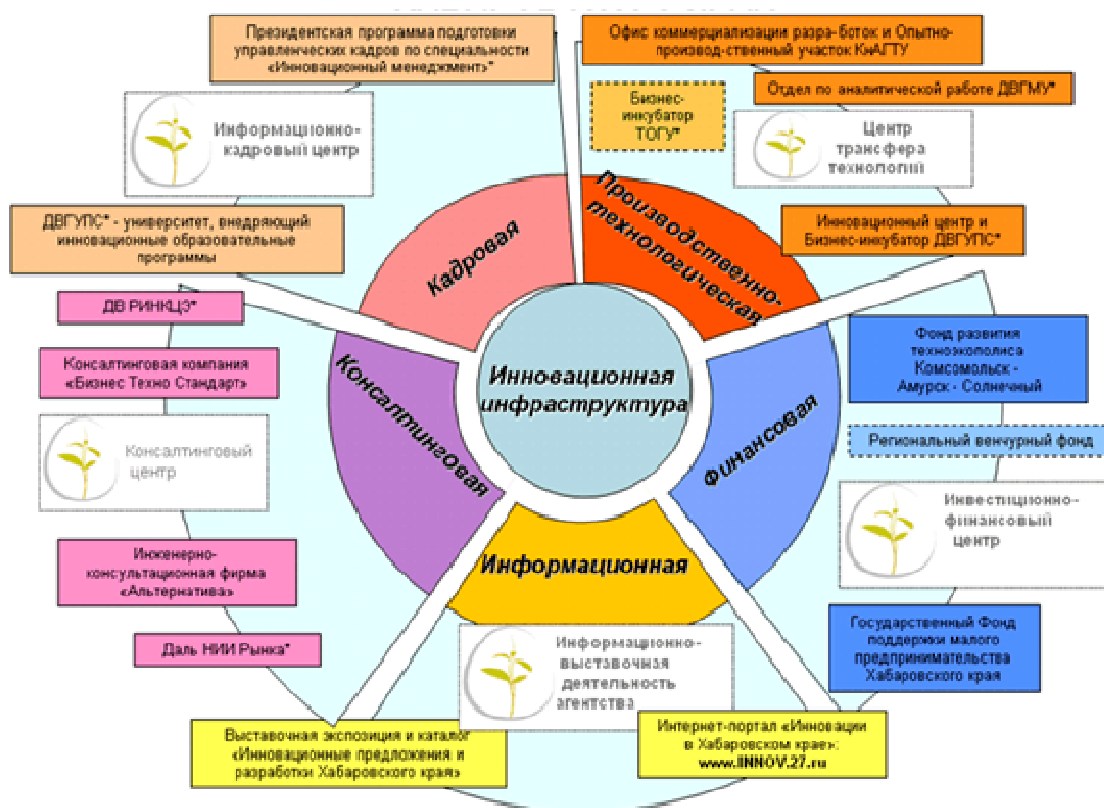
Президентская программа подготовки управленческих кадров по специальности «Инновационный менеджмент»*

Информационно-кадровый центр

ДВГУПС* - университет, внедряющий инновационные образовательные программы

ДВ РИНКЦЭ*

Консалтинговая компания «Бизнес Техно Стандарт»

Консалтинговый центр

Инженерно-консультационная фирма «Альтернатива»

Даль НИИ Рынка*

Выставочная экспозиция и каталог «Инновационные предложения и разработки Хабаровского края»

Офис коммерциализация разра-боток и Опытно-производ-ственный участок КнАГТУ

Бизнес-инкубатор ТОГУ*

Отдел по аналитической работе ДВГМУ*

Центр трансфера технологий

Инновационный центр и Бизнес-инкубатор ДВГУПС*

Фонд развития технополиса Комсомольск - Амурск - Солнечный

Региональный венчурный фонд

Инвестиционно-финансовый центр

Государственный Фонд поддержки малого предпринимательства Хабаровского края

Интернет-портал «Инновации в Хабаровском крае»: www.INNOV.27.ru

Информационно-выставочная деятельность агентства

Кадровая

Производственно-технологическая

Консалтинговая

Инновационная инфраструктура

Финансовая

Информационная